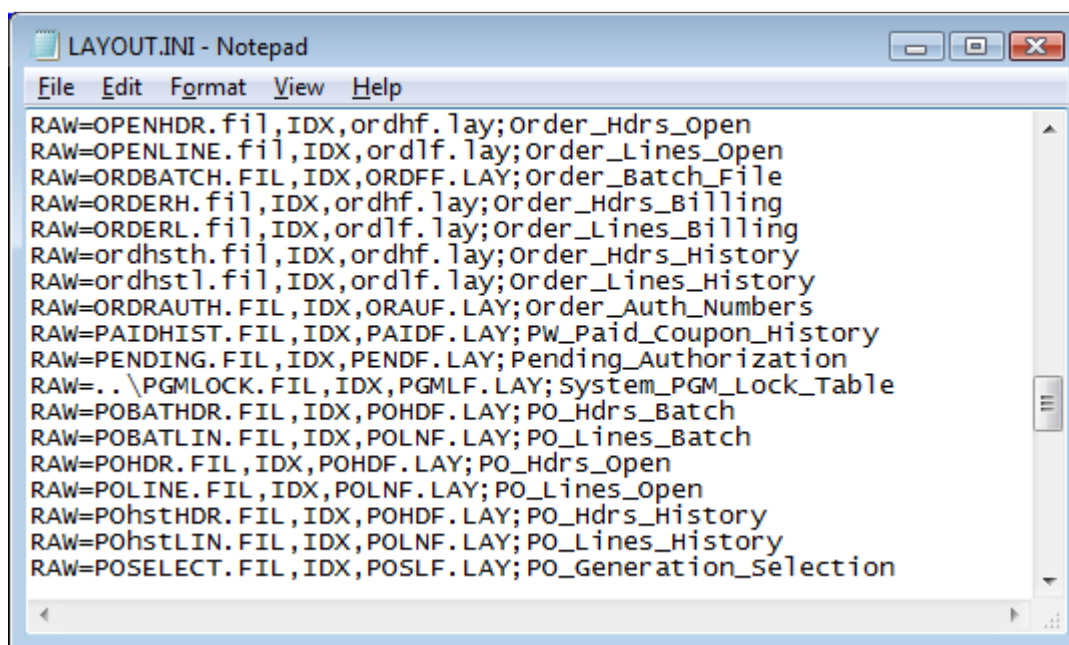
LAYOUT.INI - Notepad

File Edit Format View Help

RAW=OPENHDR.fil,IDX,ordhf.lay;Order_Hdrs_Open
RAW=OPENLINE.fil,IDX,ordlf.lay;Order_Lines_Open
RAW=ORDBATCH.FIL,IDX,ORDFF.LAY;Order_Batch_File
RAW=ORDERH.fil,IDX,ordhf.lay;Order_Hdrs_Billing
RAW=ORDERL.fil,IDX,ordlf.lay;Order_Lines_Billing
RAW=ordhsth.fil,IDX,ordhf.lay;Order_Hdrs_History
RAW=ordhstl.fil,IDX,ordlf.lay;Order_Lines_History
RAW=ORDRAUTH.FIL,IDX,ORAUF.LAY;Order_Auth_Numbers
RAW=PAIDHIST.FIL,IDX,PAIDF.LAY;PW_Paid_Coupon_History
RAW=PENDING.FIL,IDX,PENDF.LAY;Pending_Authorization
RAW=..\PGMLOCK.FIL,IDX,PGMLF.LAY;System_PGM_Lock_Table
RAW=POBATHDR.FIL,IDX,POHDF.LAY;PO_Hdrs_Batch
RAW=POBATLIN.FIL,IDX,POLNF.LAY;PO_Lines_Batch
RAW=POHDR.FIL,IDX,POHDF.LAY;PO_Hdrs_Open
RAW=POLINE.FIL,IDX,POLNF.LAY;PO_Lines_Open
RAW=POhstHDR.FIL,IDX,POHDF.LAY;PO_Hdrs_History
RAW=POhstLIN.FIL,IDX,POLNF.LAY;PO_Lines_History
RAW=POSELECT.FIL,IDX,POSLF.LAY;PO_Generation_Selection